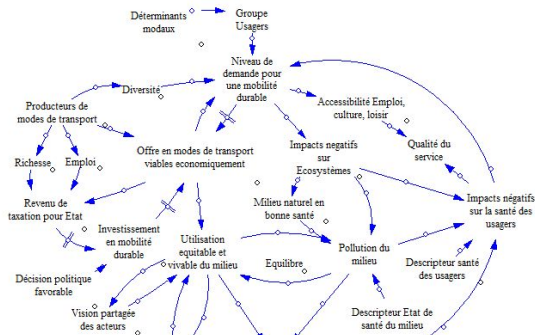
Déterminants modaux

Groupe Usagers

Niveau de demande pour une mobilité durable

Diversité

Producteurs de modes de transport

Accessibilité Emploi, culture, loisir

Qualité du service

Offre en modes de transport viables economiquement

Impacts negatifs sur Ecosystèmes

Richesse

Emploi

Revenu de taxation pour Etat

Impacts négatifs sur la santé des usagers

Milieu naturel en bonne santé

Investissement en mobilité durable

Utilisation equitable et vivable du milieu

Pollution du milieu

Equilibre

Descripteur santé des usagers

Décision politique favorable

Vision partagée des acteurs

Descripteur Etat de santé du milieu